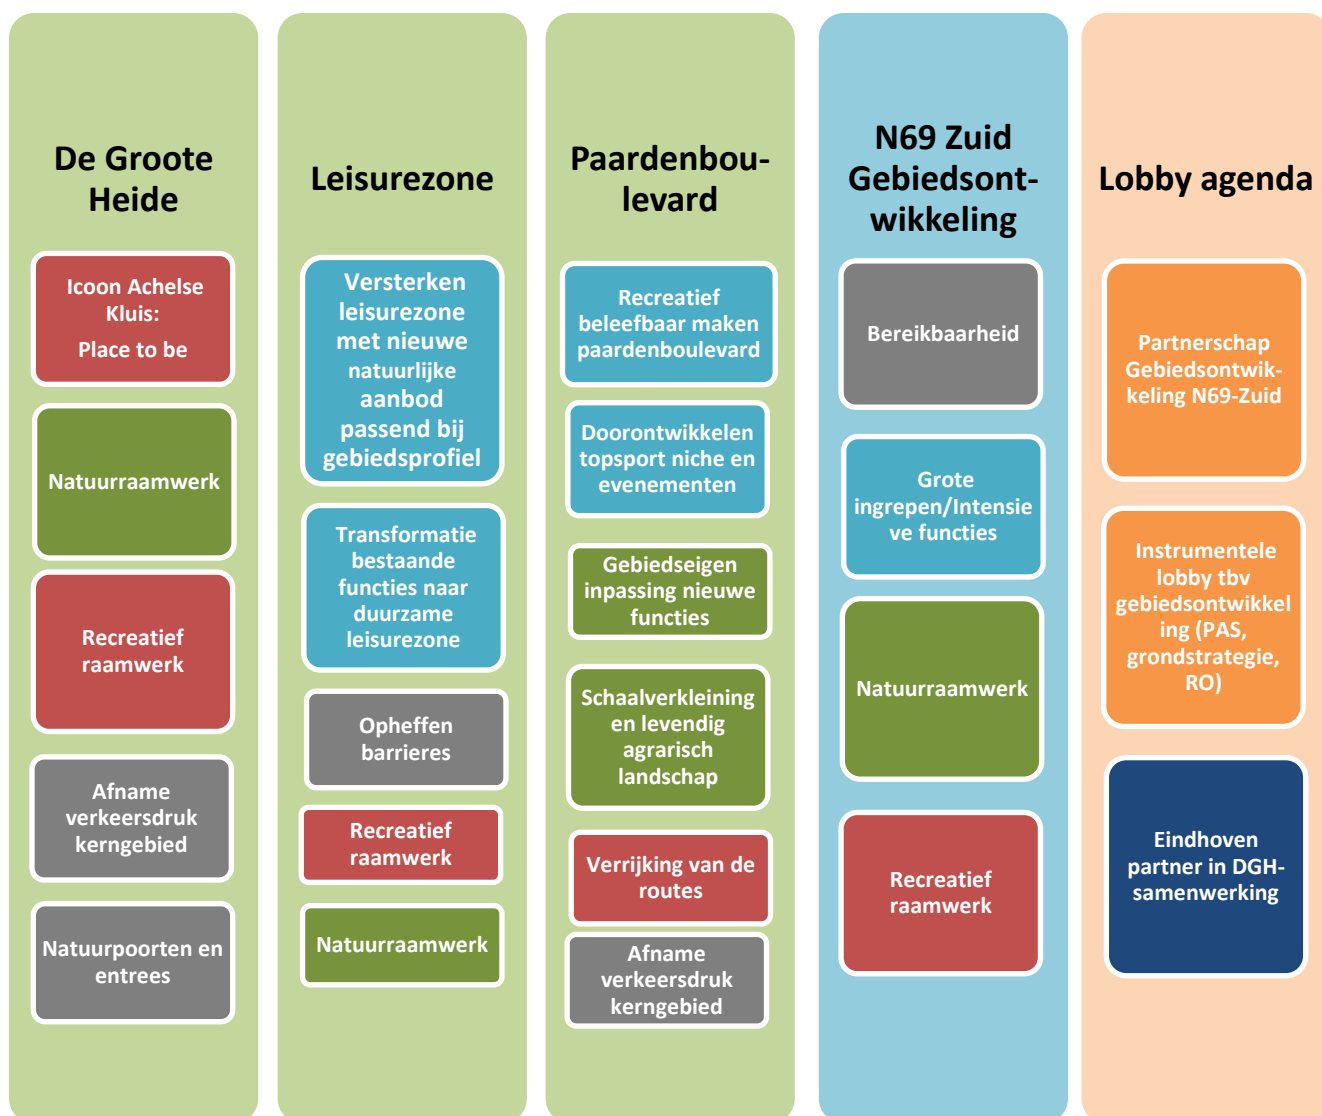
De Groote Heide

Icoon Achelse Kluis:

Place to be

Natuurraamwerk

Recreatief raamwerk

Afname verkeersdruk kerngebied

Natuurpoorten en entrees

Leisurezone

Versterken leisurezone met nieuwe natuurlijke aanbod passend bij gebiedsprofiel

Transformatie bestaande functies naar duurzame leisurezone

Opheffen barrieres

Recreatief raamwerk

Natuurraamwerk

Paardenboulevard

Recreatief beleefbaar maken paardenboulevard

Doorontwikkelen topsport niche en evenementen

Gebiedseigen inpassing nieuwe functies

Schaalverkleining en levendig agrarisch landschap

Verrijking van de routes

Afname verkeersdruk kerngebied

N69 Zuid Gebiedsontwikkeling

Bereikbaarheid

Grote ingrepen/Intensieve functies

Natuurraamwerk

Recreatief raamwerk

Lobby agenda

Partnerschap Gebiedsontwikkeling N69-Zuid

Instrumentele lobby tbv gebiedsontwikkeling (PAS, grondstrategie, RO)

Eindhoven partner in DGH-samenwerking